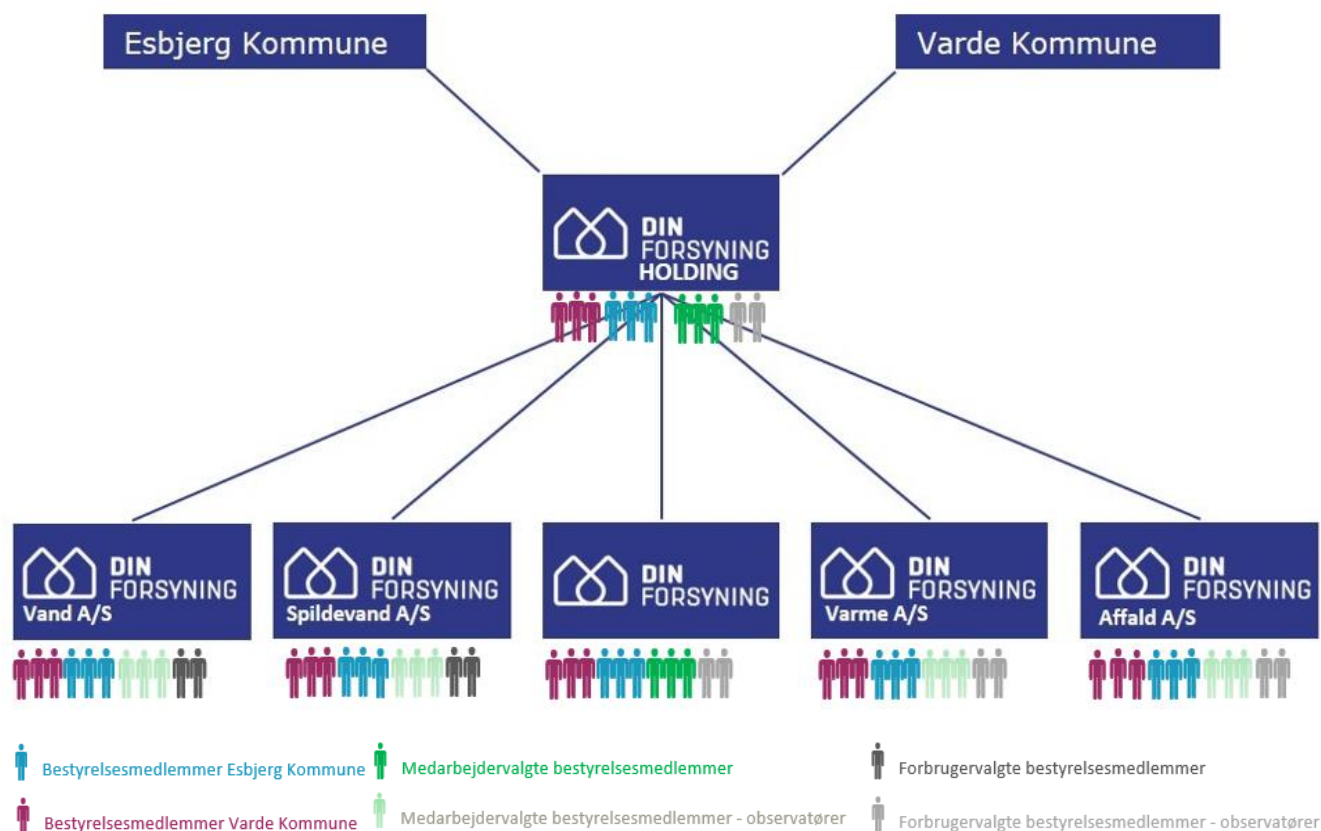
Esbjerg Kommune

Varde Kommune

DIN FORSYNING HOLDING

DIN FORSYNING Vand A/S

DIN FORSYNING Spildevand A/S

DIN FORSYNING

DIN FORSYNING Varme A/S

DIN FORSYNING Affald A/S

Bestyrelsesmedlemmer Esbjerg Kommune

Medarbejdervalgte bestyrelsesmedlemmer

Forbrugervalgte bestyrelsesmedlemmer

Bestyrelsesmedlemmer Varde Kommune

Medarbejdervalgte bestyrelsesmedlemmer - observatører

Forbrugervalgte bestyrelsesmedlemmer - observatører